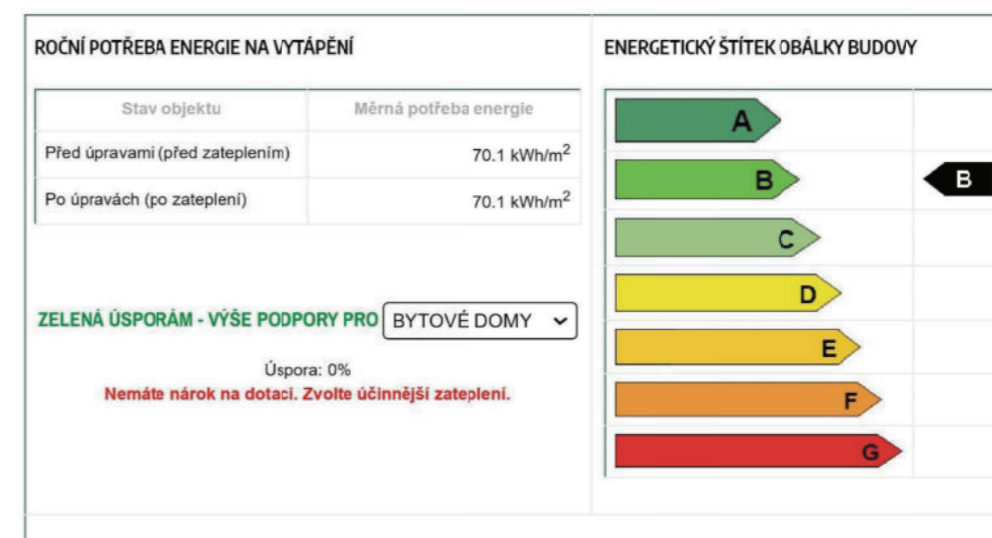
ROČNÍ POTŘEBA ENERGIE NA VYTÁPĚNÍ

| Stav objektu | Měrná potřeba energie |
|---|---|
| Před úpravami (před zateplením) | 70.1 kWh/m$^2$ |
| Po úpravách (po zateplení) | 70.1 kWh/m$^2$ |

ZELENÁ ÚSPORÁM - VÝŠE PODPORY PRO BYTOVÉ DOMY

Úspora: 0%

Nemáte nárok na dotaci. Zvolte účinnější zateplení.

ENERGETICKÝ ŠTÍTEK OBÁLKY BUDOVY

A

B

C

D

E

F

G

B